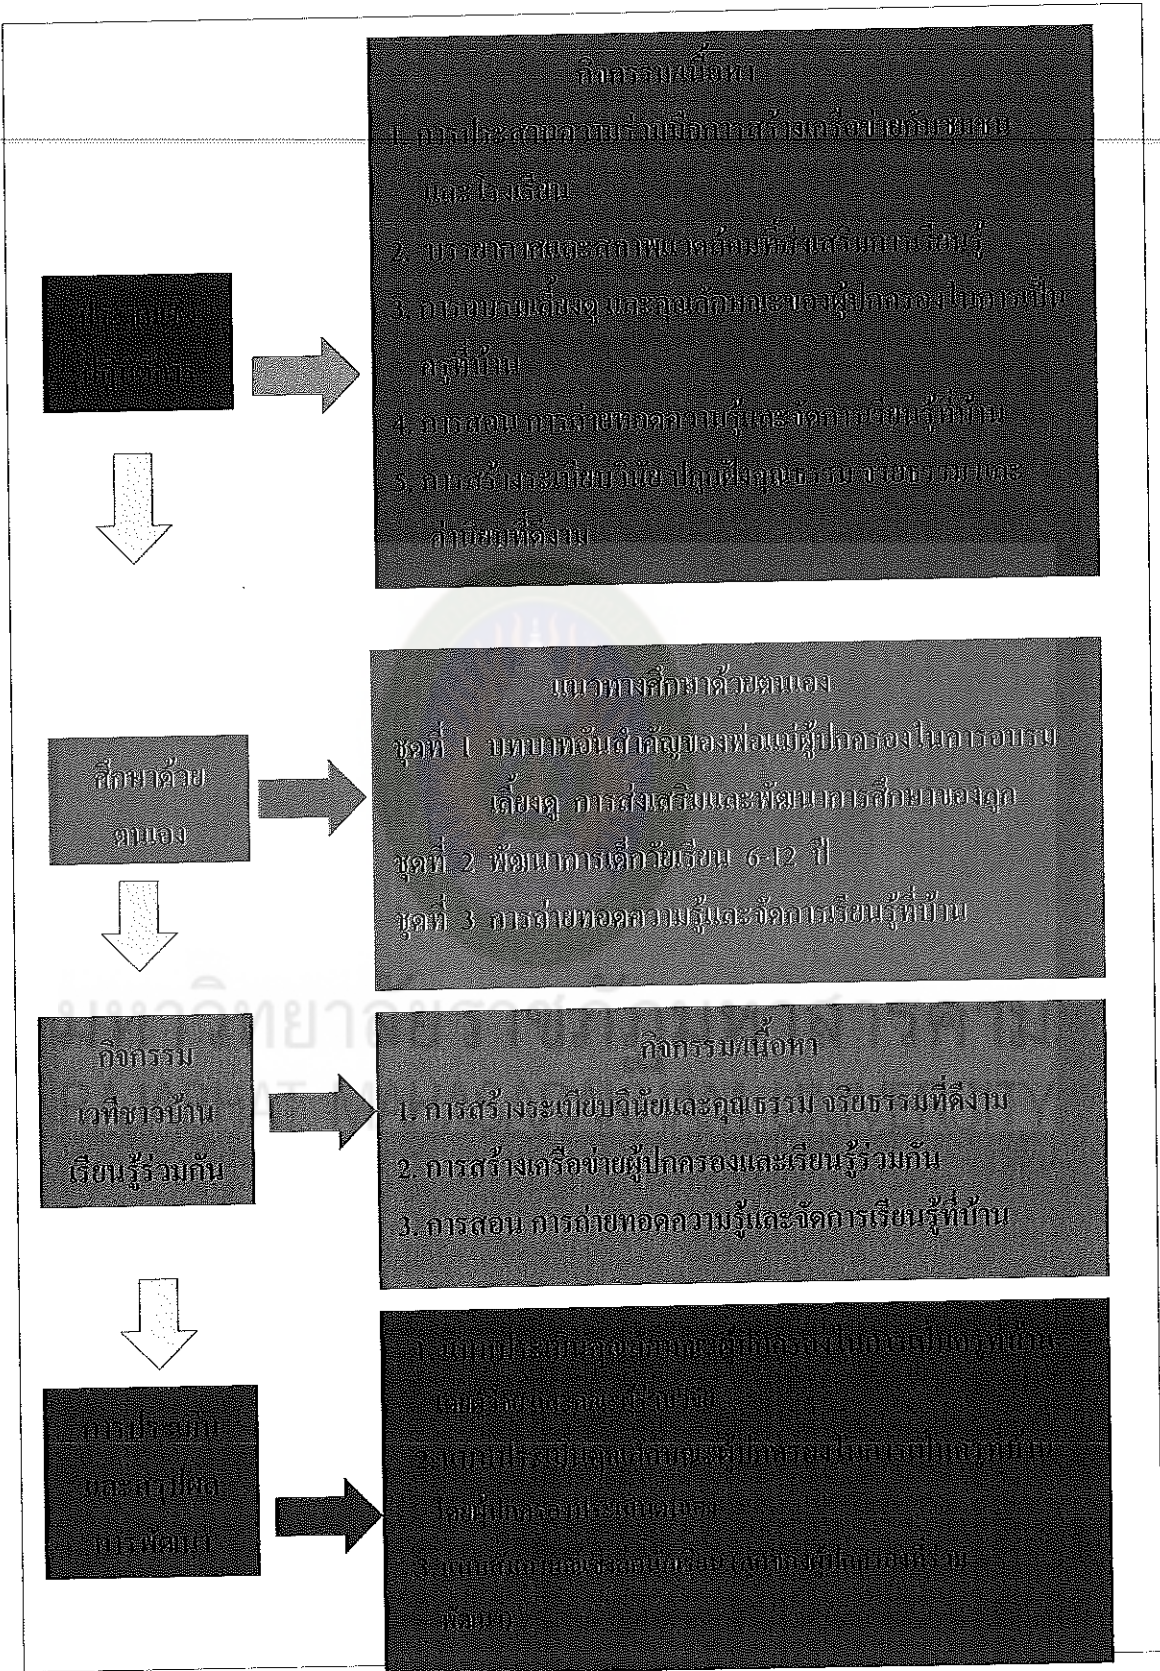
กิจกรรม/เนื้อหา
1. การประชุมความร่วมมือการสร้างเครือข่ายกับชุมชนและโรงเรียน
2. บรรยากาศและสภาพแวดล้อมที่ส่งเสริมการเรียนรู้
3. การอบรมเลี้ยงดู และคุณลักษณะของผู้ปกครองในการเป็นครูที่บ้าน
4. การสอน การถ่ายทอดความรู้และจัดการเรียนรู้ที่บ้าน
5. การสร้างระเบียบวินัย ปลูกฝังคุณธรรม จริยธรรมและค่านิยมที่ดีงาม

ประชุมเชิงปฏิบัติการ

แนวทางศึกษาด้วยตนเอง
ชุดที่ 1 บทบาทอันสำคัญของพ่อแม่ผู้ปกครองในการอบรมเลี้ยงดู การส่งเสริมและพัฒนาการศึกษาของลูก
ชุดที่ 2 พัฒนาการเด็กวัยเรียน 6-12 ปี
ชุดที่ 3 การถ่ายทอดความรู้และจัดการเรียนรู้ที่บ้าน

ศึกษาด้วยตนเอง

กิจกรรม/เนื้อหา
1. การสร้างระเบียบวินัยและคุณธรรม จริยธรรมที่ดีงาม
2. การสร้างเครือข่ายผู้ปกครองและเรียนรู้ร่วมกัน
3. การสอน การถ่ายทอดความรู้และจัดการเรียนรู้ที่บ้าน

กิจกรรมเวทีชาวบ้านเรียนรู้ร่วมกัน

1. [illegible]
2. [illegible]
3. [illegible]

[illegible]